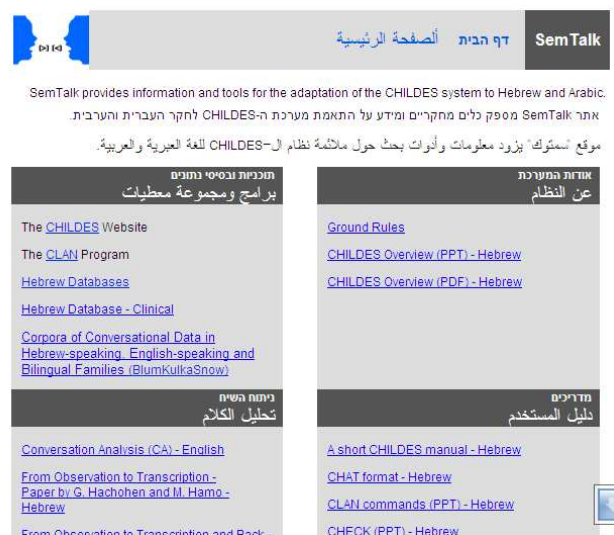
SemTalk דף הבית ألصفحة الرئيسية

SemTalk provides information and tools for the adaptation of the CHILDES system to Hebrew and Arabic.

אתר SemTalk מספק כלים מחקריים ומידע על התאמת מערכת ה-CHILDES לחקר העברית והערבית.

موقع "سمتوك" يزود معلومات وأدوات بحث حول ملائمة نظام الـCHILDES للغة العبرية والعربية.

אודות המערכת
عن النظام

Ground Rules

CHILDES Overview (PPT) - Hebrew

CHILDES Overview (PDF) - Hebrew

תוכניות ובסיסי נתונים
برامج ومجموعة معطيات

The CHILDES Website

The CLAN Program

Hebrew Databases

Hebrew Database - Clinical

Corpora of Conversational Data in Hebrew-speaking, English-speaking and Bilingual Families (BlumKulkaSnow)

מדריכים
دليل المستخدم

A short CHILDES manual - Hebrew

CHAT format - Hebrew

CLAN commands (PPT) - Hebrew

CHECK (PPT) - Hebrew

ניתוח השיח
تحليل الكلام

Conversation Analysis (CA) - English

From Observation to Transcription - Paper by G. Hachohen and M. Hamo - Hebrew

From Observation to Transcription and Back - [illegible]